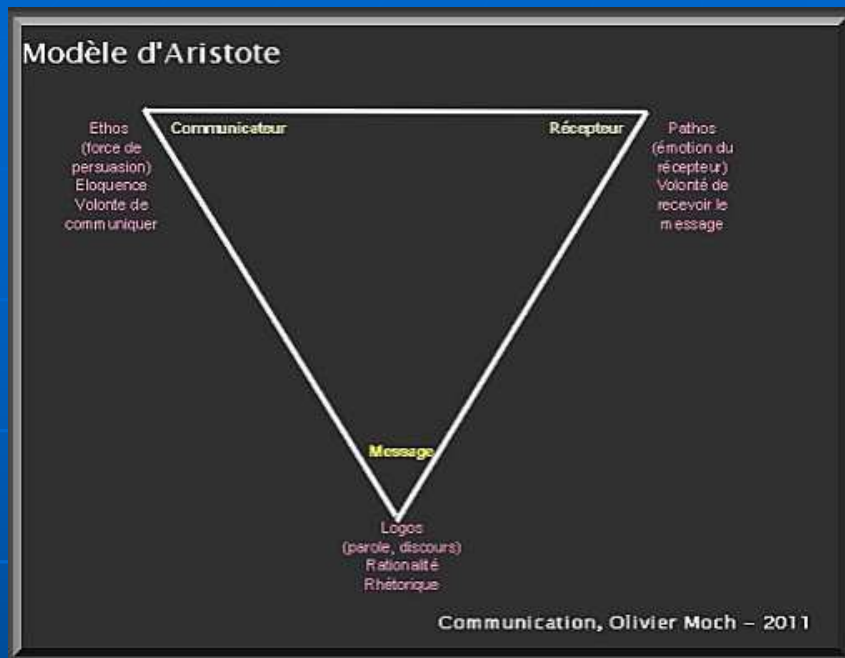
Modèle d'Aristote

Ethos
(force de
persuasion)
Eloquence
Volonte de
communiquer

Communicateur

Récepteur

Pathos
(émotion du
récepteur)
Volonté de
recevoir le
message

Message

Logos
(parole, discours)
Rationalité
Rhétorique

Communication, Olivier Moch – 2011